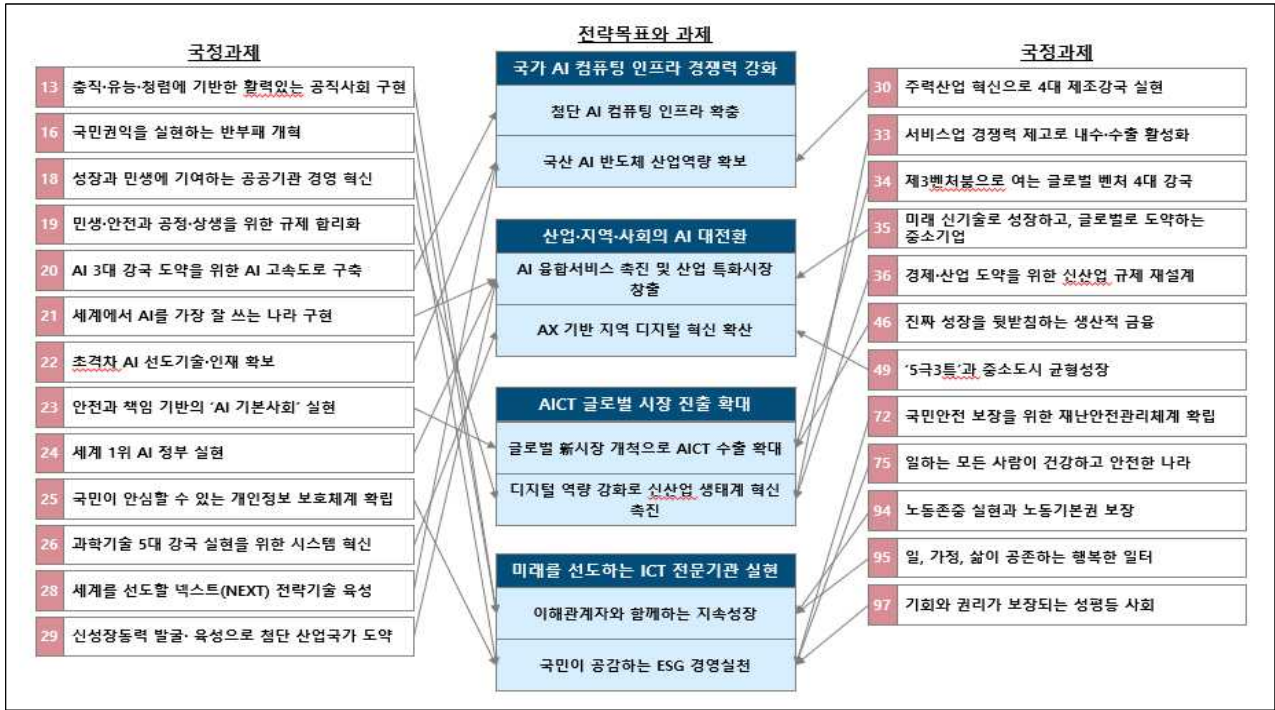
국정과제

13 충직·유능·청렴에 기반한 활력있는 공직사회 구현

16 국민권익을 실현하는 반부패 개혁

18 성장과 민생에 기여하는 공공기관 경영 혁신

19 민생·안전과 공정·상생을 위한 규제 합리화

20 AI 3대 강국 도약을 위한 AI 고속도로 구축

21 세계에서 AI를 가장 잘 쓰는 나라 구현

22 초격차 AI 선도기술·인재 확보

23 안전과 책임 기반의 'AI 기본사회' 실현

24 세계 1위 AI 정부 실현

25 국민이 안심할 수 있는 개인정보 보호체계 확립

26 과학기술 5대 강국 실현을 위한 시스템 혁신

28 세계를 선도할 넥스트(NEXT) 전략기술 육성

29 신성장동력 발굴· 육성으로 첨단 산업국가 도약

전략목표와 과제

국가 AI 컴퓨팅 인프라 경쟁력 강화

첨단 AI 컴퓨팅 인프라 확충

국산 AI 반도체 산업역량 확보

산업·지역·사회의 AI 대전환

AI 융합서비스 촉진 및 산업 특화시장 창출

AX 기반 지역 디지털 혁신 확산

AICT 글로벌 시장 진출 확대

글로벌 新시장 개척으로 AICT 수출 확대

디지털 역량 강화로 신산업 생태계 혁신 촉진

미래를 선도하는 ICT 전문기관 실현

이해관계자와 함께하는 지속성장

국민이 공감하는 ESG 경영실천

국정과제

30 주력산업 혁신으로 4대 제조강국 실현

33 서비스업 경쟁력 제고로 내수·수출 활성화

34 제3벤처붐으로 여는 글로벌 벤처 4대 강국

35 미래 신기술로 성장하고, 글로벌로 도약하는 중소기업

36 경제·산업 도약을 위한 신산업 규제 재설계

46 진짜 성장을 뒷받침하는 생산적 금융

49 '5극3특'과 중소도시 균형성장

72 국민안전 보장을 위한 재난안전관리체계 확립

75 일하는 모든 사람이 건강하고 안전한 나라

94 노동존중 실현과 노동기본권 보장

95 일, 가정, 삶이 공존하는 행복한 일터

97 기회와 권리가 보장되는 성평등 사회